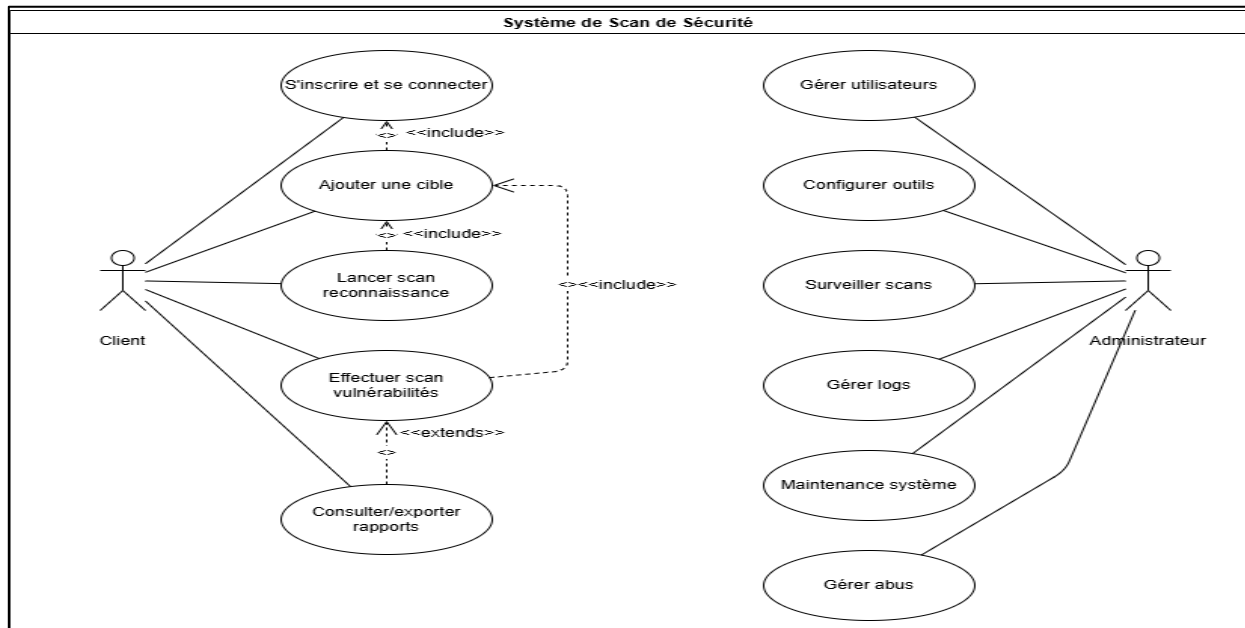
Système de Scan de Sécurité

S'inscrire et se connecter

<> <<include>>

Ajouter une cible

<> <<include>>

Lancer scan reconnaissance

<><<include>>

Client

Effectuer scan vulnérabilités

<<extends>>
<>

Consulter/exporter rapports

Gérer utilisateurs

Configurer outils

Surveiller scans

Administrateur

Gérer logs

Maintenance système

Gérer abus